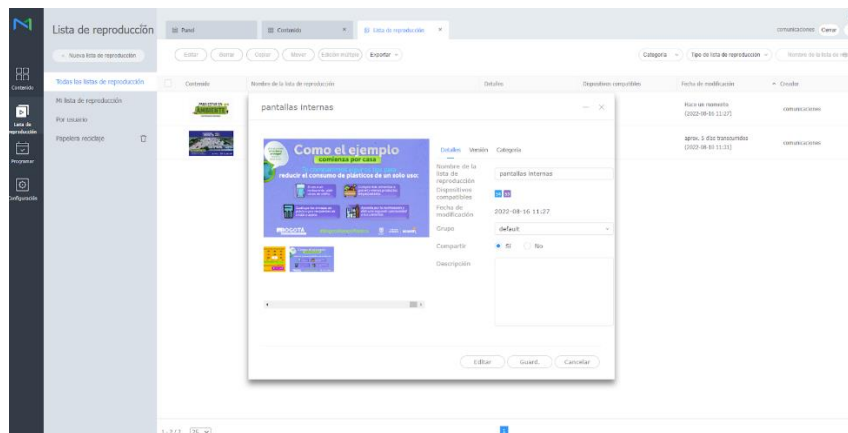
Lista de reproducción

Panel | Contenido × | Lista de reproducción ×

comunicaciones Cerrar

+ Nueva lista de reproducción

Editar | Borrar | Copiar | Mover | Edición múltiple | Exportar

Categoría | Tipo de lista de reproducción | Nombre de la lista de rep

Contenido
Lista de reproducción
Programar
Configuración

Todas las listas de reproducción
Mi lista de reproducción
Por usuario
Papelera reciclaje

| Contenido | Nombre de la lista de reproducción | Detalles | Dispositivos compatibles | Fecha de modificación | Creador |
|---|---|---|---|---|---|
| | | | | Hace un momento (2022-08-16 11:27) | comunicaciones |
| | | | | aprox. 5 días transcurridos (2022-08-11 11:31) | comunicaciones |

pantallas Internas

Como el ejemplo
comienza por casa
reducir el consumo de plásticos de un solo uso:
BOGOTÁ

Detalles | Versión | Categoría

Nombre de la lista de reproducción: pantallas Internas
Dispositivos compatibles
Fecha de modificación: 2022-08-16 11:27
Grupo: default
Compartir: Sí No
Descripción

Editar | Guard. | Cancelar

1-2/2 25